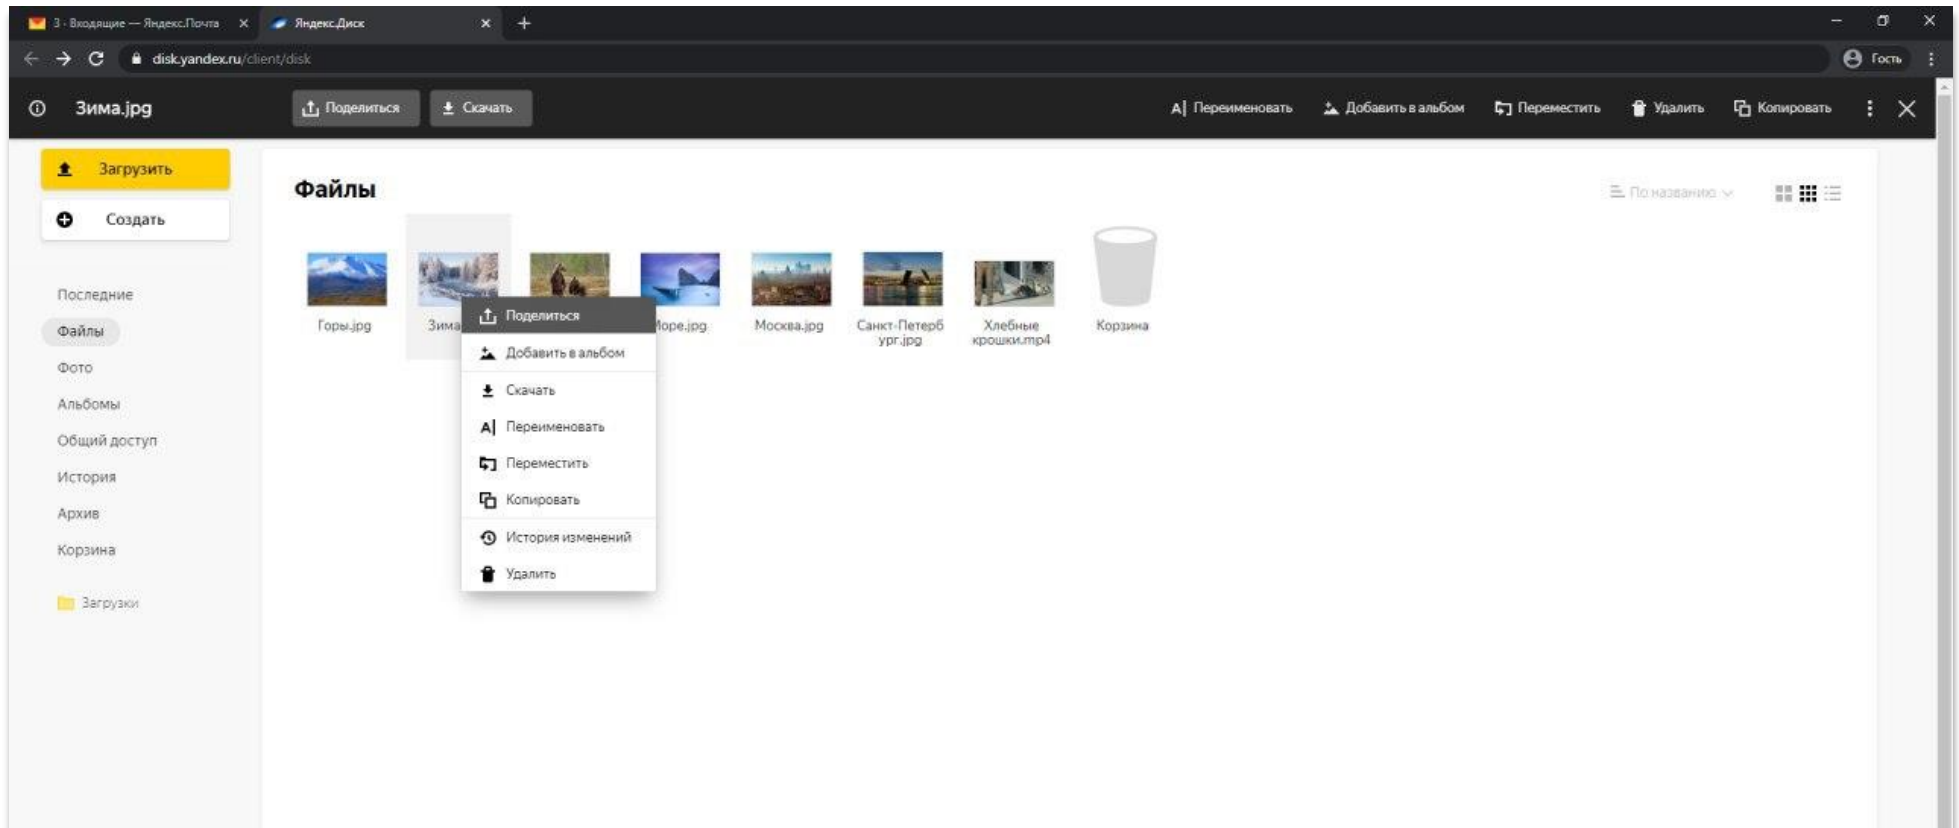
3 · Входящие — Яндекс.Почта ×
Яндекс.Диск ×
+
disk.yandex.ru/client/disk
Гость

Зима.jpg
Поделиться
Скачать
Переименовать
Добавить в альбом
Переместить
Удалить
Копировать

Загрузить
Создать

Последние
Файлы
Фото
Альбомы
Общий доступ
История
Архив
Корзина

Загрузки

Файлы

По названию

Горы.jpg
Зима
Море.jpg
Москва.jpg
Санкт-Петербург.jpg
Хлебные крошки.mp4
Корзина

Поделиться
Добавить в альбом
Скачать
Переименовать
Переместить
Копировать
История изменений
Удалить